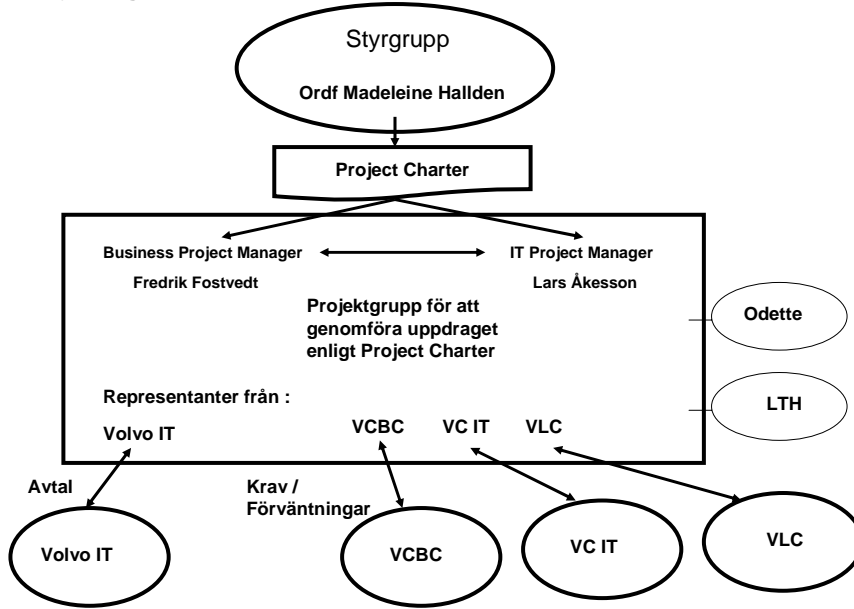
Styrgrupp

Ordf Madeleine Hallden

Project Charter

Business Project Manager

Fredrik Fostvedt

IT Project Manager

Lars Åkesson

Projektgrupp för att genomföra uppdraget enligt Project Charter

Odette

Representanter från :

LTH

Volvo IT

VCBC

VC IT

VLC

Avtal

Krav / Förväntningar

Volvo IT

VCBC

VC IT

VLC